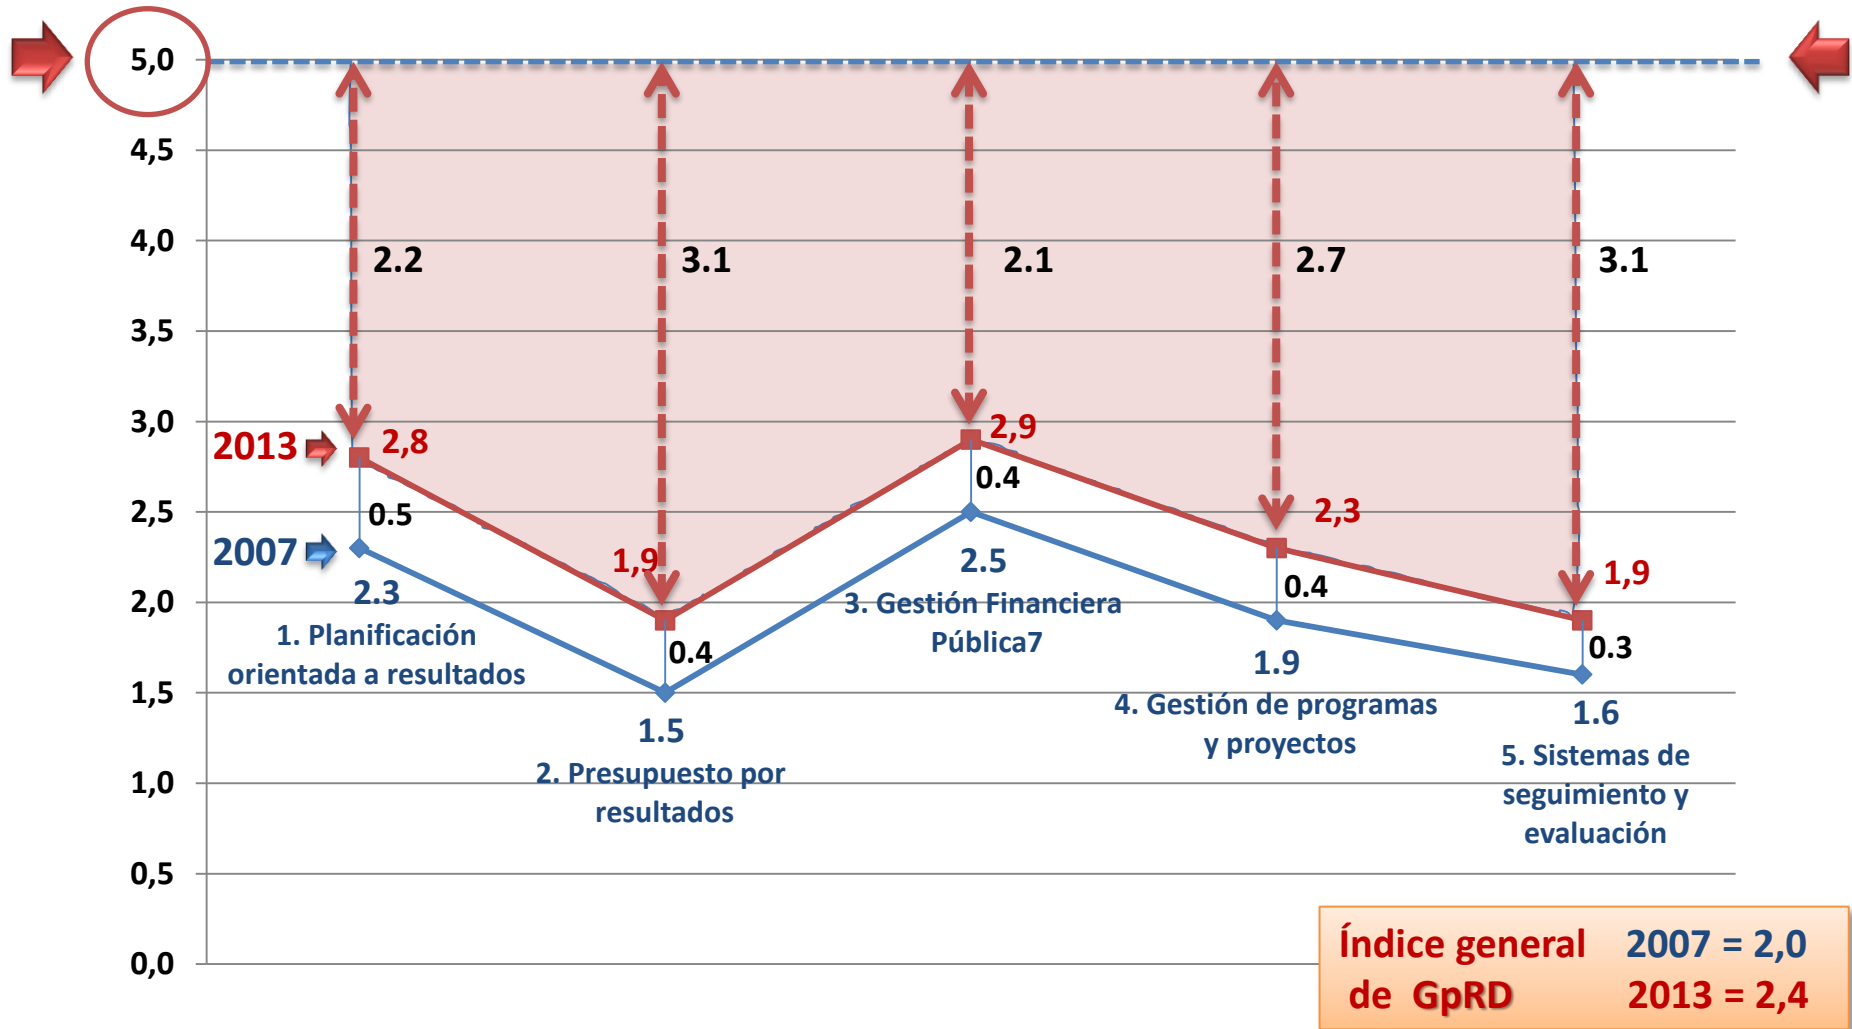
5,0
4,5
4,0
3,5
3,0
2,5
2,0
1,5
1,0
0,5
0,0

2.2
3.1
2.1
2.7
3.1

2013
2,8
0.5
2007
2.3
1. Planificación orientada a resultados

1,9
0.4
1.5
2. Presupuesto por resultados

2,9
0.4
2.5
3. Gestión Financiera Pública7

2,3
0.4
1.9
4. Gestión de programas y proyectos

1,9
0.3
1.6
5. Sistemas de seguimiento y evaluación

Índice general de GpRD
2007 = 2,0
2013 = 2,4